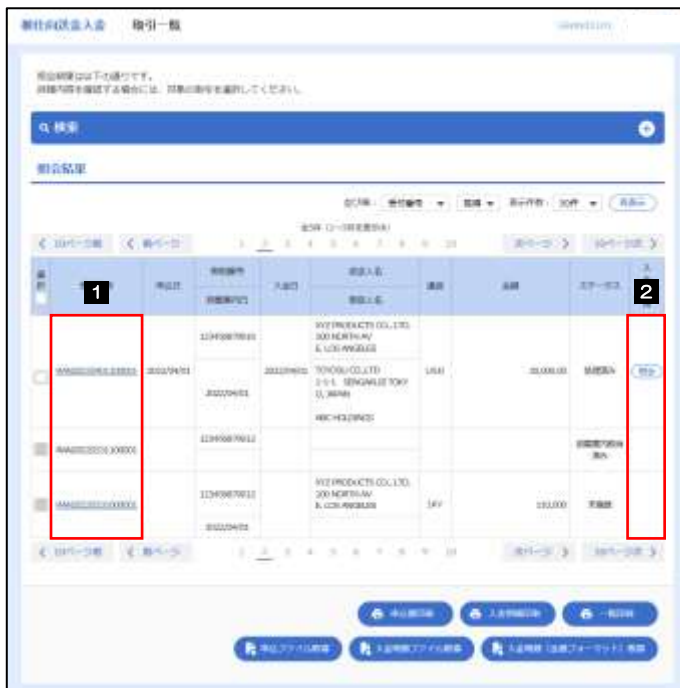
被仕向送金入金　取引一覧

照会結果は以下の通りです。
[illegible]

検索

照会結果

1

2

XYZ PRODUCTS CO., LTD.
100 NORTH AV
E. LOS ANGELES

TOYOKU CO.,LTD
1-1-1 SENGAKUJI TOKYO, JAPAN

ABC HOLDINGS

USD

30,000.00

照会

XYZ PRODUCTS CO., LTD.
100 NORTH AV
E. LOS ANGELES

JPY

150,000

< 10ページ前　< 前ページ　1 2 3 4 5 6 7 8 9 10　次ページ >　10ページ次 >